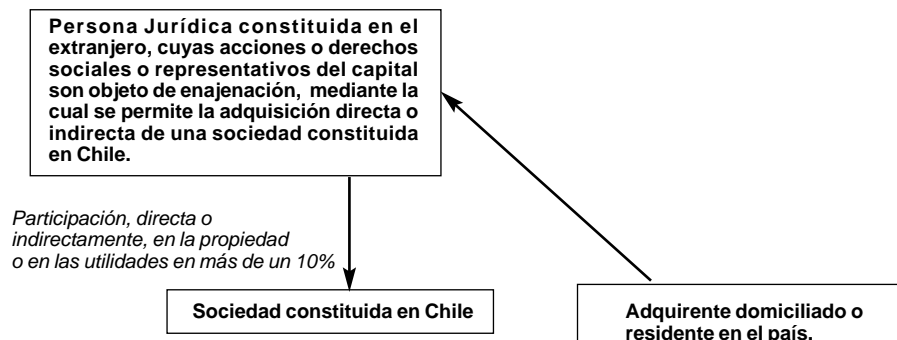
Persona Jurídica constituida en el extranjero, cuyas acciones o derechos sociales o representativos del capital son objeto de enajenación, mediante la cual se permite la adquisición directa o indirecta de una sociedad constituida en Chile.

Participación, directa o indirectamente, en la propiedad o en las utilidades en más de un 10%

Sociedad constituida en Chile

Adquirente domiciliado o residente en el país.